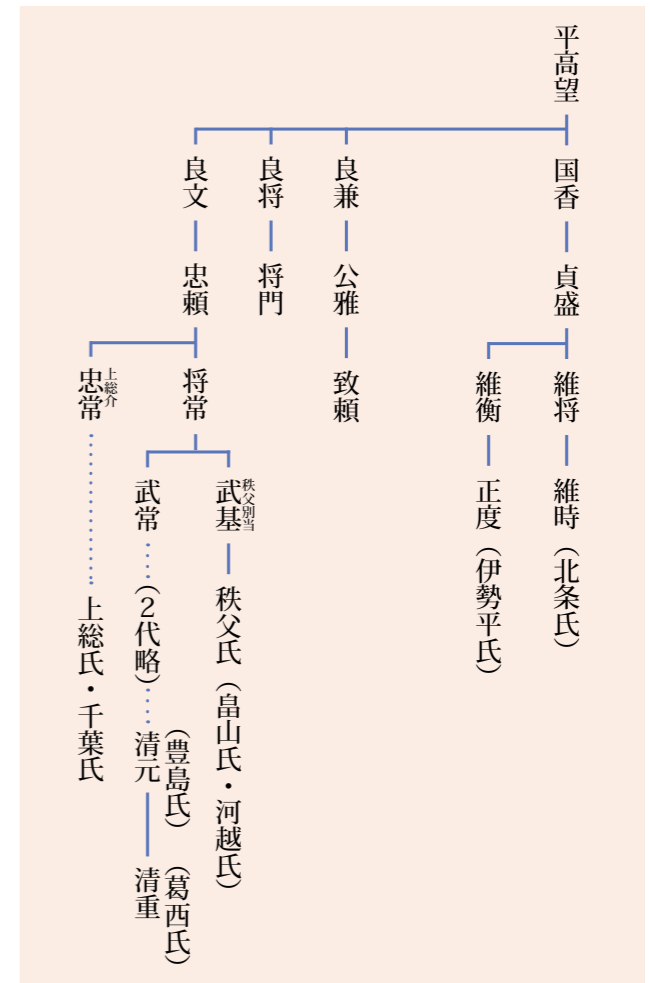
平高望

国香
貞盛
維将
維時（北条氏）
維衡
正度（伊勢平氏）

良兼
公雅
致頼

良将
将門

良文
忠頼
将常
武基 秩父別当
秩父氏（畠山氏・河越氏）
武常
（2代略）
清元（豊島氏）
清重（葛西氏）
忠常 上総介
上総氏・千葉氏